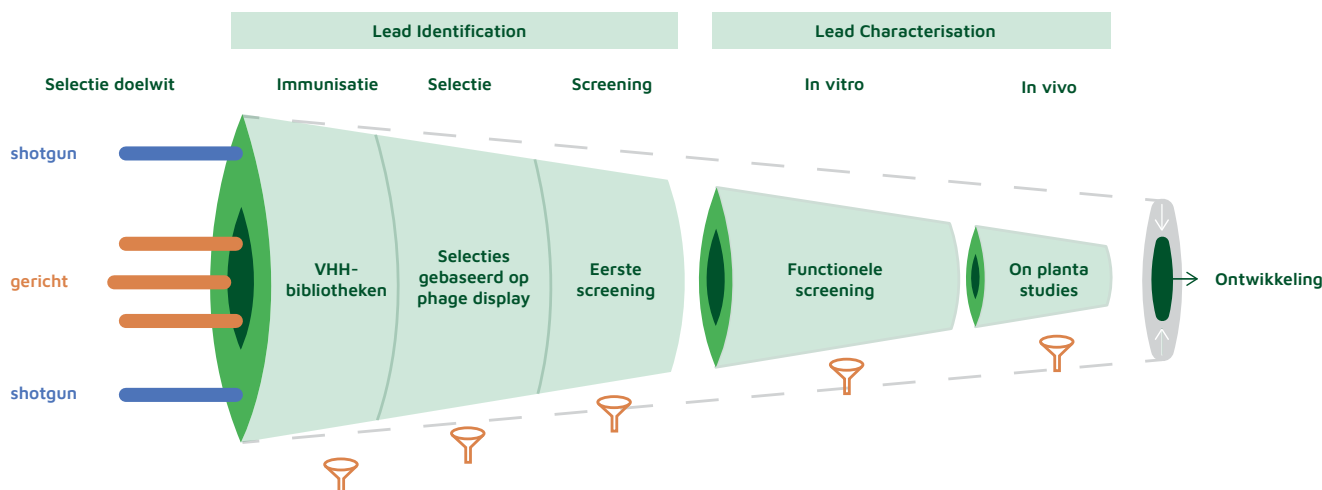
Lead Identification

Lead Characterisation

Selectie doelwit

Immunisatie

Selectie

Screening

In vitro

In vivo

shotgun

gericht

shotgun

VHH-bibliotheken

Selecties gebaseerd op phage display

Eerste screening

Functionele screening

On planta studies

Ontwikkeling